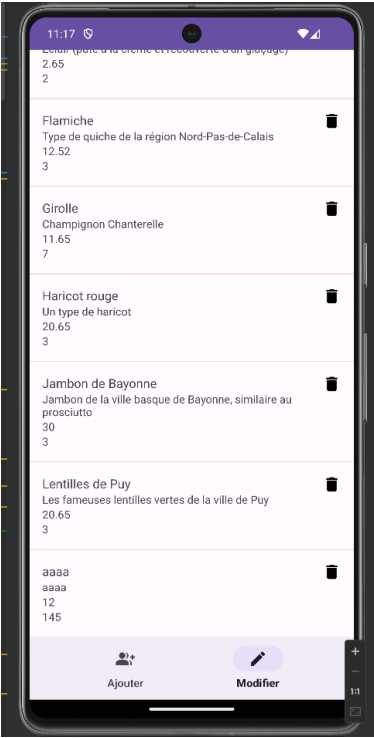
11:17

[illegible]
2.65
2

Flamiche
Type de quiche de la région Nord-Pas-de-Calais
12.52
3

Girolle
Champignon Chanterelle
11.65
7

Haricot rouge
Un type de haricot
20.65
3

Jambon de Bayonne
Jambon de la ville basque de Bayonne, similaire au prosciutto
30
3

Lentilles de Puy
Les fameuses lentilles vertes de la ville de Puy
20.65
3

aaaa
aaaa
12
145

Ajouter
Modifier

+
−
1:1